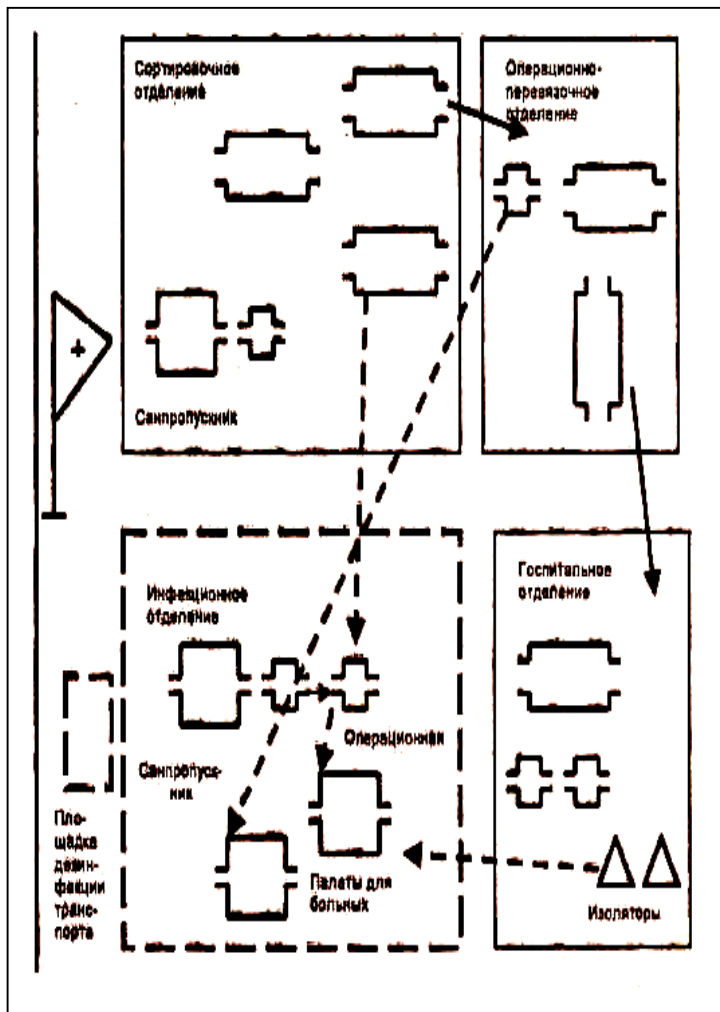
Сортировочное отделение

Операционно-перевязочное отделение

Санпропускник

Инфекционное отделение

Госпитальное отделение

Операционная

Санпропускник

Площадка дезинфекции транспорта

Палаты для больных

Изоляторы